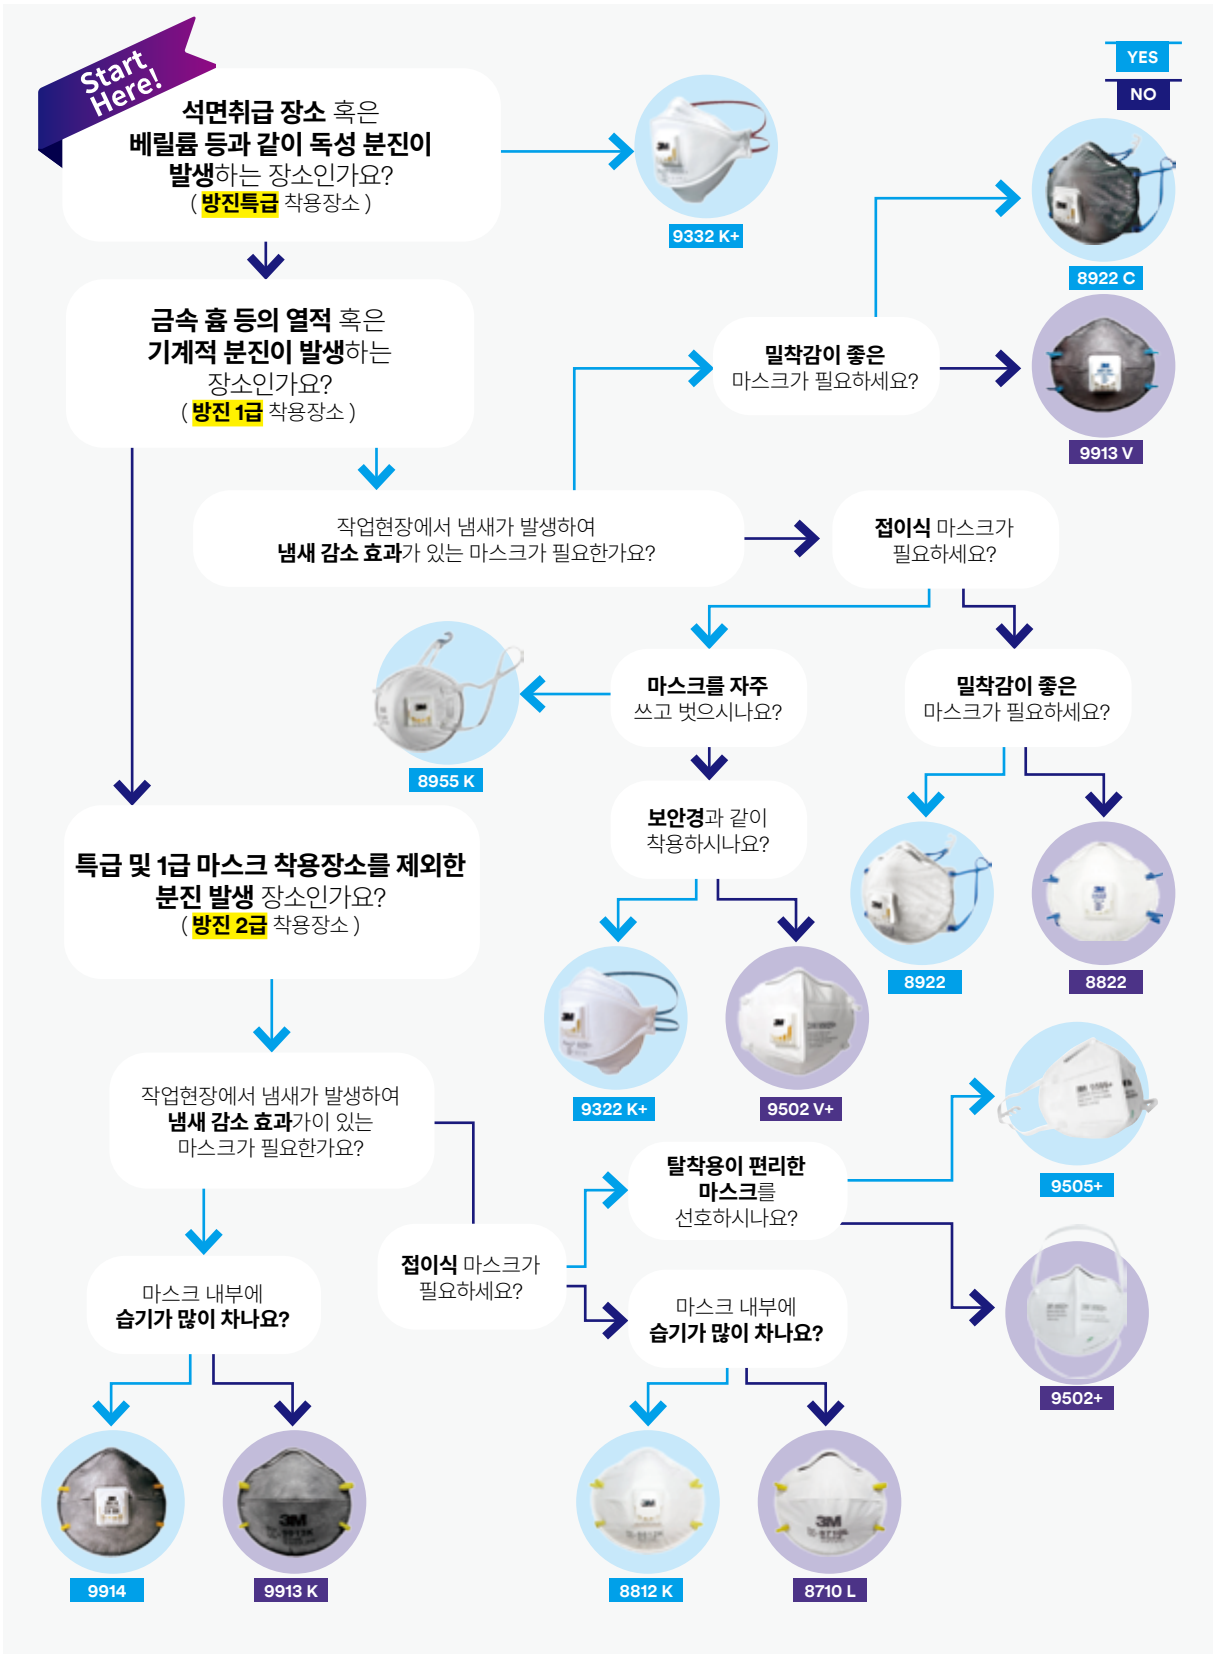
Start Here!

YES
NO

석면취급 장소 혹은 베릴륨 등과 같이 독성 분진이 발생하는 장소인가요? ( 방진특급 착용장소 )

9332 K+

금속 흄 등의 열적 혹은 기계적 분진이 발생하는 장소인가요? ( 방진 1급 착용장소 )

8922 C

밀착감이 좋은 마스크가 필요하세요?

9913 V

작업현장에서 냄새가 발생하여 냄새 감소 효과가 있는 마스크가 필요한가요?

접이식 마스크가 필요하세요?

8955 K

마스크를 자주 쓰고 벗으시나요?

밀착감이 좋은 마스크가 필요하세요?

보안경과 같이 착용하시나요?

특급 및 1급 마스크 착용장소를 제외한 분진 발생 장소인가요? ( 방진 2급 착용장소 )

8922

8822

9322 K+

9502 V+

작업현장에서 냄새가 발생하여 냄새 감소 효과가 있는 마스크가 필요한가요?

9505+

탈착용이 편리한 마스크를 선호하시나요?

접이식 마스크가 필요하세요?

마스크 내부에 습기가 많이 차나요?

마스크 내부에 습기가 많이 차나요?

9502+

9914

9913 K

8812 K

8710 L